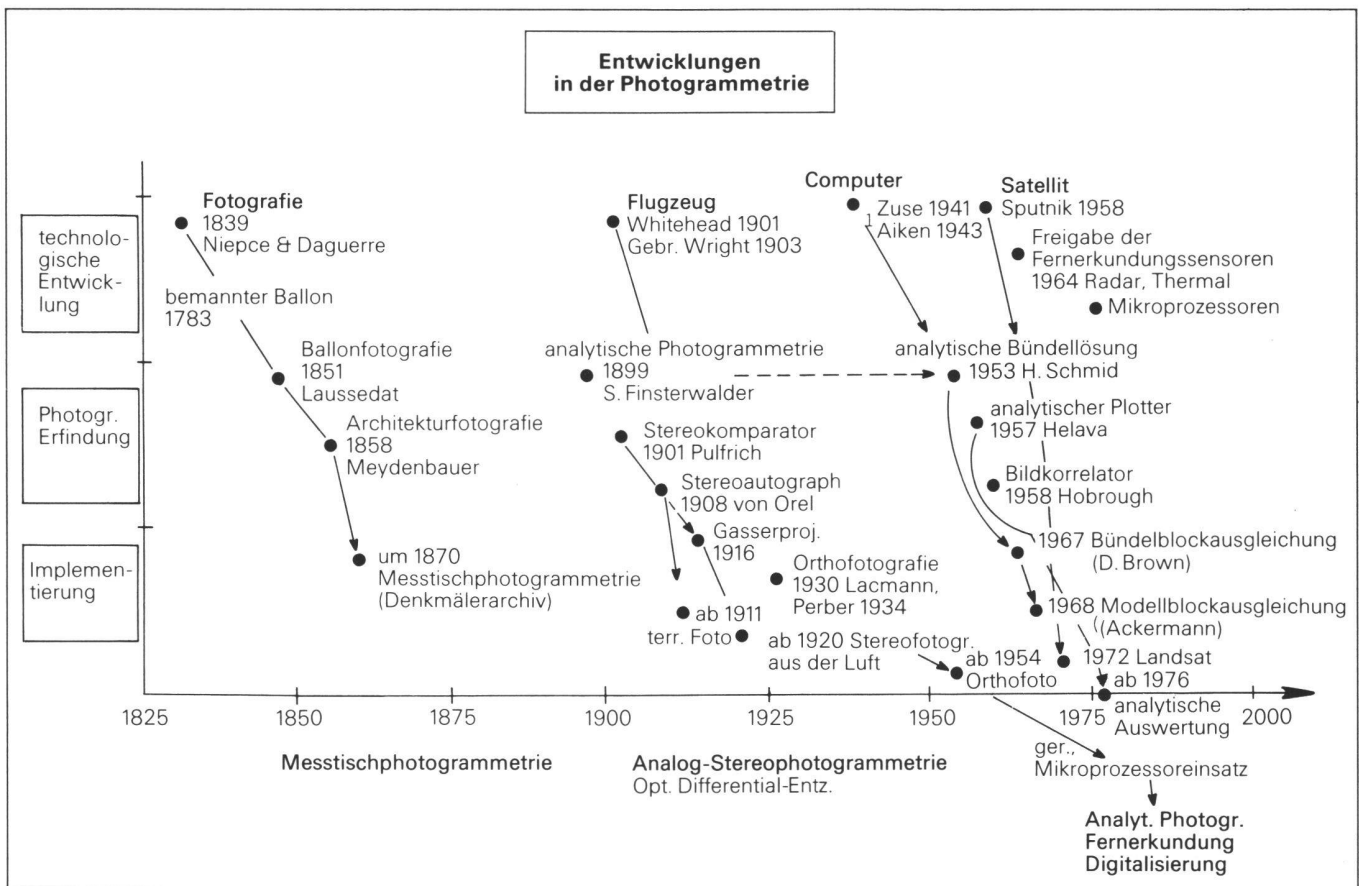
Entwicklungen in der Photogrammetrie

technologische Entwicklung

Photogr. Erfindung

Implementierung

Fotografie
1839
Niepce & Daguerre

bemannter Ballon
1783

Ballonfotografie
1851
Laussedat

Architekturfotografie
1858
Meydenbauer

um 1870
Messtischphotogrammetrie
(Denkmälerarchiv)

Flugzeug
Whitehead 1901
Gebr. Wright 1903

analytische Photogrammetrie
1899
S. Finsterwalder

Stereokomparator
1901 Pulfrich

Stereoautograph
1908 von Orel

Gasserproj.
1916

Orthofotografie
1930 Lacmann,
Perber 1934

ab 1911
terr. Foto

Computer
Zuse 1941
Aiken 1943

Satellit
Sputnik 1958

Freigabe der Fernerkundungssensoren
1964 Radar, Thermal

Mikroprozessoren

analytische Bündellösung
1953 H. Schmid

analytischer Plotter
1957 Helava

Bildkorrelator
1958 Hobrough

1967 Bündelblockausgleichung
(D. Brown)

1968 Modellblockausgleichung
(Ackermann)

ab 1920 Stereofotogr.
aus der Luft

ab 1954
Orthofoto

1972 Landsat

ab 1976
analytische Auswertung

1825 1850 1875 1900 1925 1950 1975 2000

Messtischphotogrammetrie

Analog-Stereophotogrammetrie
Opt. Differential-Entz.

ger.,
Mikroprozessoreinsatz

Analyt. Photogr.
Fernerkundung
Digitalisierung